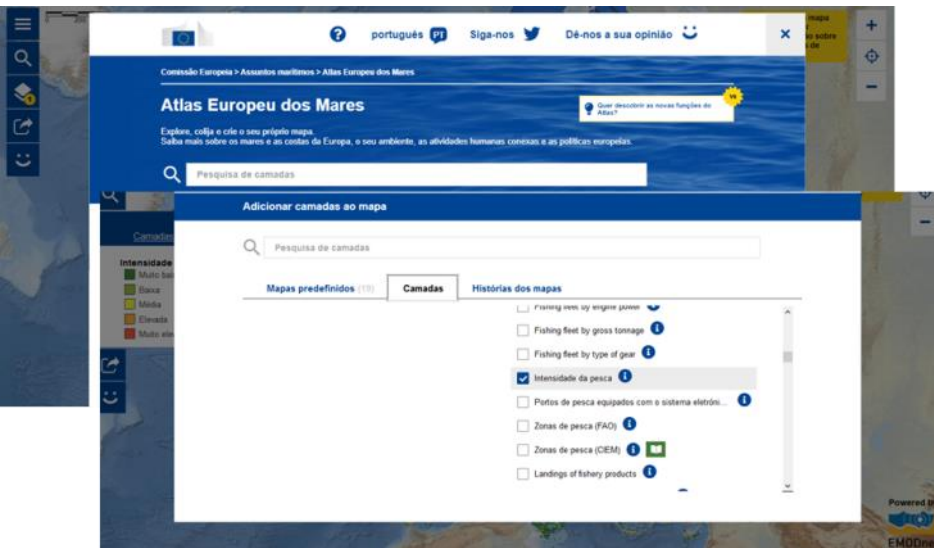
português PT

Siga-nos

Dê-nos a sua opinião

Comissão Europeia > Assuntos marítimos > Atlas Europeu dos Mares

Atlas Europeu dos Mares

Quer descobrir as novas funções do Atlas?

Explore, colija e crie o seu próprio mapa.
Saiba mais sobre os mares e as costas da Europa, o seu ambiente, as atividades humanas conexas e as políticas europeias.

Pesquisa de camadas

Intensidade
Muito ba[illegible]
Baixa
Média
Elevada
Muito ele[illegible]

Adicionar camadas ao mapa

Pesquisa de camadas

Mapas predefinidos (19)

Camadas

Histórias dos mapas

Fishing fleet by engine power

Fishing fleet by gross tonnage

Fishing fleet by type of gear

Intensidade da pesca

Portos de pesca equipados com o sistema eletróni...

Zonas de pesca (FAO)

Zonas de pesca (CIEM)

Landings of fishery products

Powered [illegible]

EMODne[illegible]